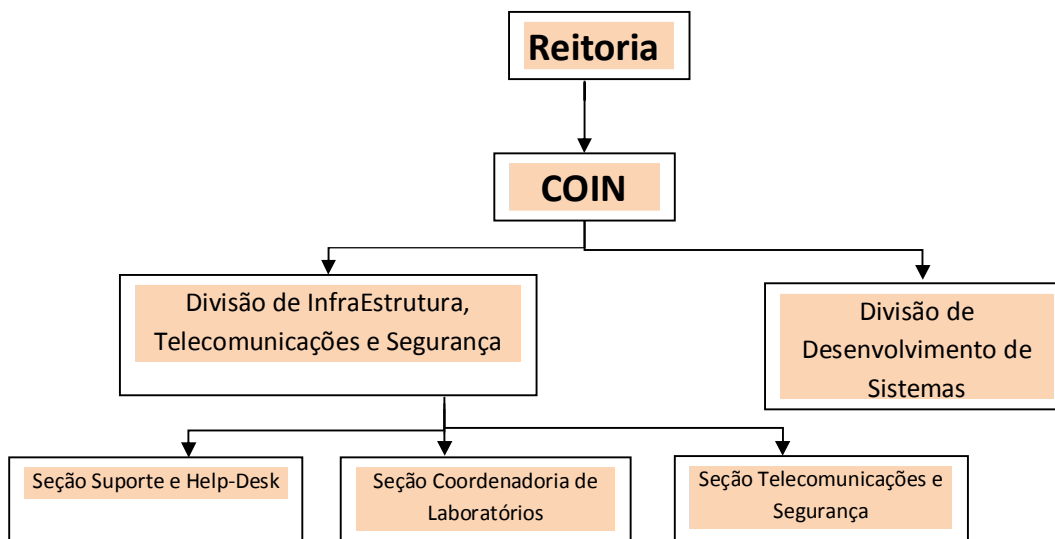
Reitoria

COIN

Divisão de InfraEstrutura, Telecomunicações e Segurança

Divisão de Desenvolvimento de Sistemas

Seção Suporte e Help-Desk

Seção Coordenadoria de Laboratórios

Seção Telecomunicações e Segurança